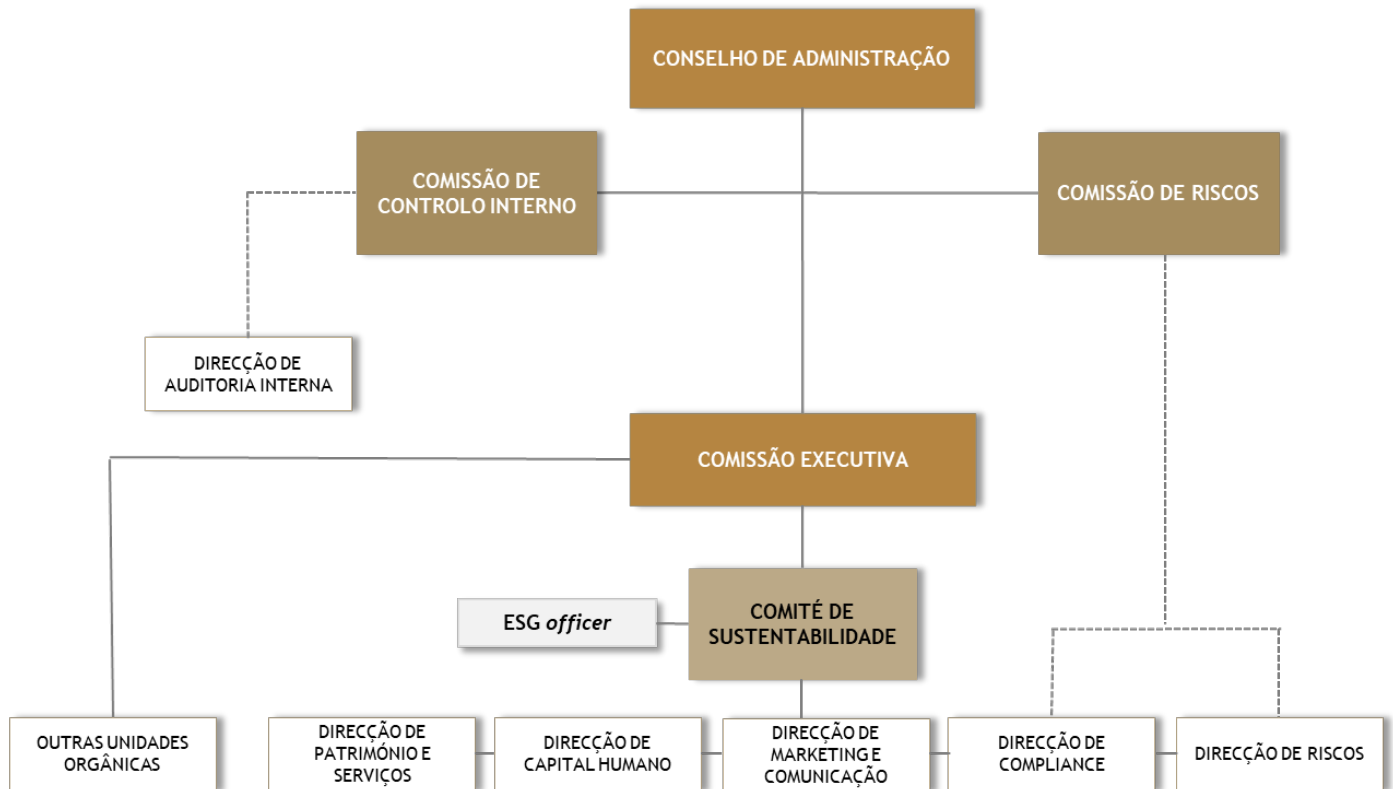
CONSELHO DE ADMINISTRAÇÃO

COMISSÃO DE CONTROLO INTERNO

COMISSÃO DE RISCOS

DIRECÇÃO DE AUDITORIA INTERNA

COMISSÃO EXECUTIVA

ESG *officer*

COMITÉ DE SUSTENTABILIDADE

OUTRAS UNIDADES ORGÂNICAS

DIRECÇÃO DE PATRIMÓNIO E SERVIÇOS

DIRECÇÃO DE CAPITAL HUMANO

DIRECÇÃO DE MARKETING E COMUNICAÇÃO

DIRECÇÃO DE COMPLIANCE

DIRECÇÃO DE RISCOS